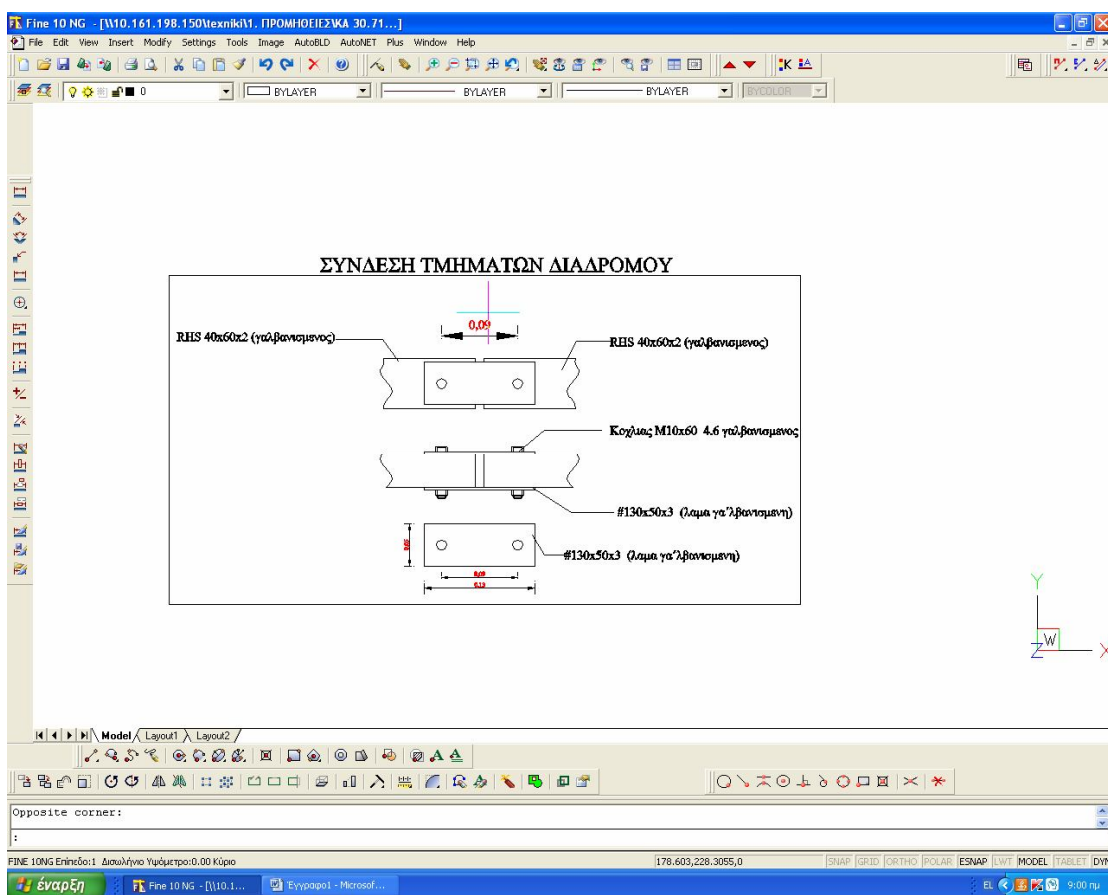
Fine 10 NG - [\\10.161.198.150\texniki\1. ΠΡΟΜΗΘΕΙΕΣ\ΚΑ 30.71...]

File Edit View Insert Modify Settings Tools Image AutoBLD AutoNET Plus Window Help

0 BYLAYER BYLAYER BYLAYER BYCOLOR

ΣΥΝΔΕΣΗ ΤΜΗΜΑΤΩΝ ΔΙΑΔΡΟΜΟΥ

0,09

RHS 40x60x2 (γαλβανισμενος)

RHS 40x60x2 (γαλβανισμενος)

Κοχλιας M10x60 4.6 γαλβανισμενος

#130x50x3 (λαμα γα'λβανισμενη)

#130x50x3 (λαμα γα'λβανισμενη)

0,05

0,09

0,13

Y

W

Model Layout1 Layout2

Opposite corner:

:

FINE 10NG Επίπεδο:1 Διαυλήνιο Υψόμετρο:0.00 Κύριο

178.603,228.3055,0

SNAP GRID ORTHO POLAR ESNAP LWT MODEL TABLET DYN

έναρξη

Fine 10 NG - [\\10.1...

Έγγραφο1 - Microsof...

EL

9:00 πμ